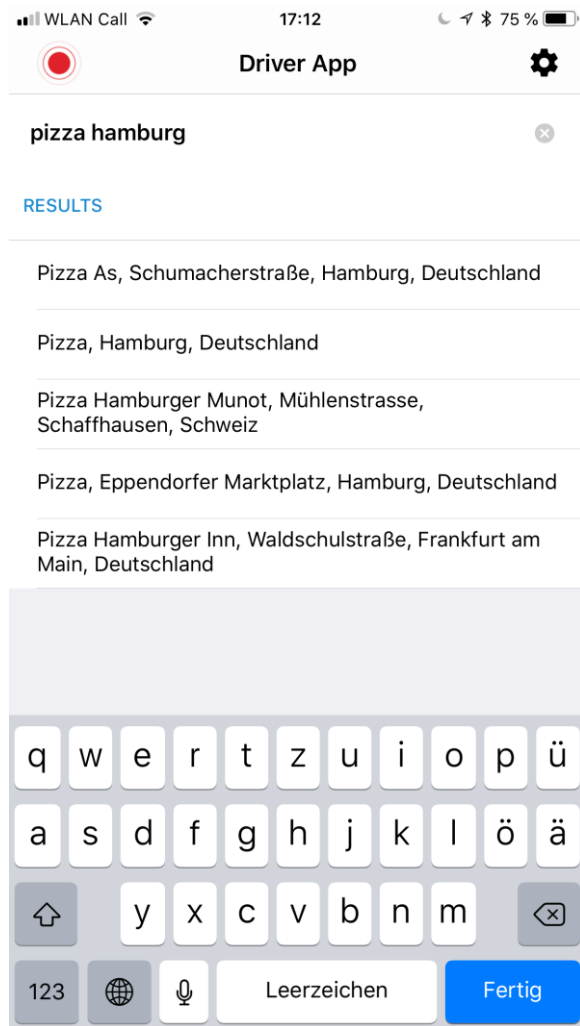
WLAN Call 17:12 75 %

Driver App

pizza hamburg

RESULTS

Pizza As, Schumacherstraße, Hamburg, Deutschland

Pizza, Hamburg, Deutschland

Pizza Hamburger Munot, Mühlenstrasse, Schaffhausen, Schweiz

Pizza, Eppendorfer Marktplatz, Hamburg, Deutschland

Pizza Hamburger Inn, Waldschulstraße, Frankfurt am Main, Deutschland

q w e r t z u i o p ü
a s d f g h j k l ö ä
y x c v b n m
123 Leerzeichen Fertig